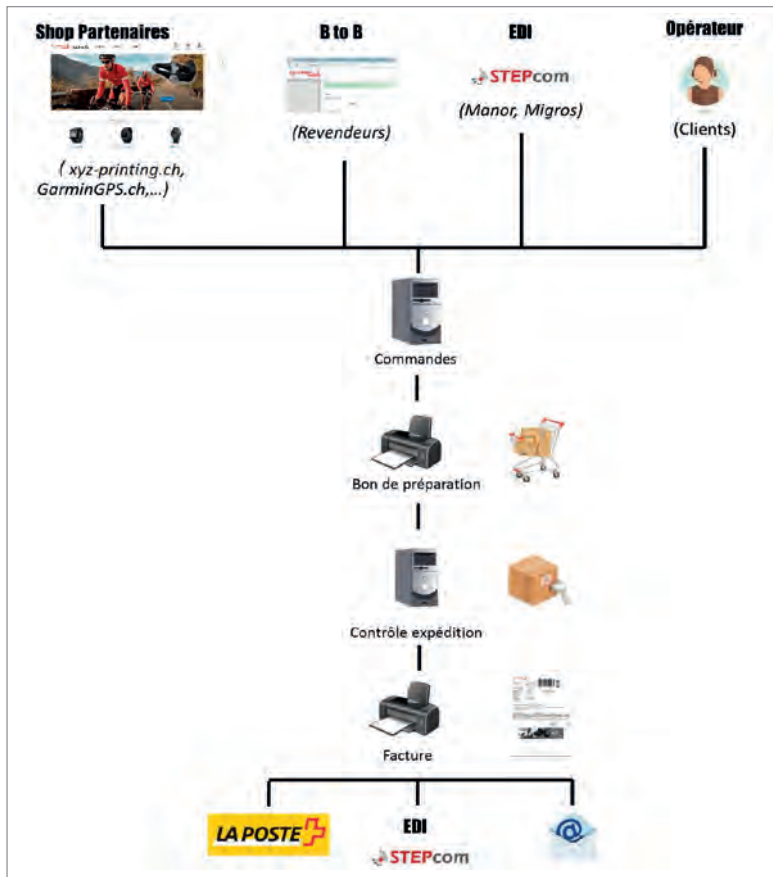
Shop Partenaires

( xyz-printing.ch, GarminGPS.ch,...)

B to B

(Revendeurs)

EDI

STEPcom

(Manor, Migros)

Opérateur

(Clients)

Commandes

Bon de préparation

Contrôle expédition

Facture

LA POSTE

EDI

STEPcom